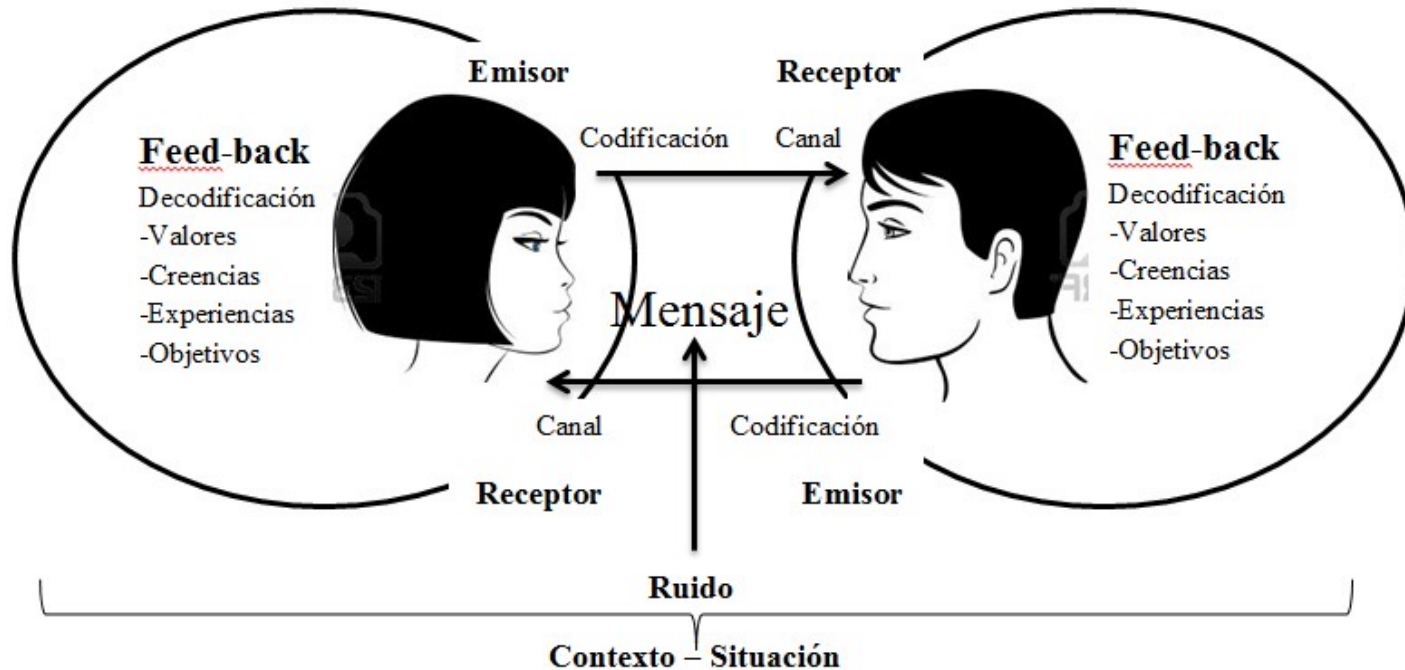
Emisor

Receptor

Codificación

Canal

Feed-back
Decodificación
-Valores
-Creencias
-Experiencias
-Objetivos

Feed-back
Decodificación
-Valores
-Creencias
-Experiencias
-Objetivos

Mensaje

Canal

Codificación

Receptor

Emisor

Ruido

Contexto – Situación